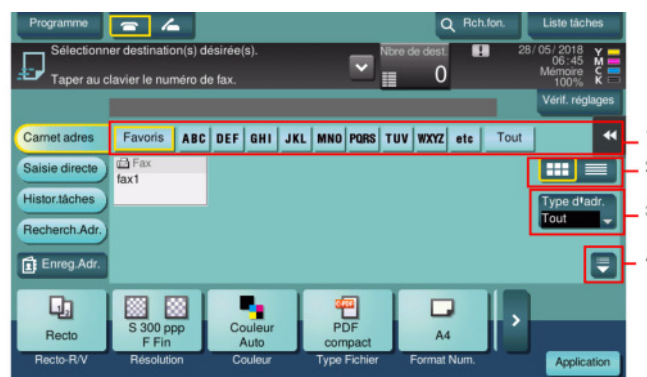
Programme

Rch.fon.

Liste tâches

Sélectionner destination(s) désirée(s).

Taper au clavier le numéro de fax.

Nbre de dest.

0

28/05/2018
06:45
Mémoire
100%

Y
M
C
K

Vérif. réglages

Carnet adres

Favoris

ABC

DEF

GHI

JKL

MNO

PQRS

TUV

WXYZ

etc

Tout

Saisie directe

Fax
fax1

Histor.tâches

Type d'adr.
Tout

Recherch.Adr.

Enreg.Adr.

Recto

S 300 ppp
F Fin

Couleur
Auto

PDF
compact

A4

Recto-R/V

Résolution

Couleur

Type Fichier

Format Num.

Application